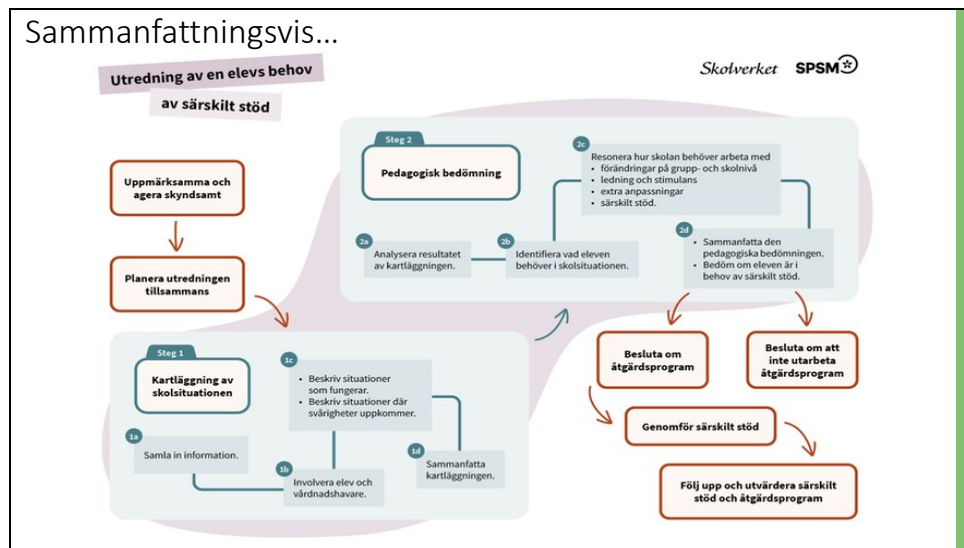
Sammanfattningsvis…

Utredning av en elevs behov av särskilt stöd

Skolverket SPSM

Uppmärksamma och agera skyndsamt

Planera utredningen tillsammans

Steg 1

Kartläggning av skolsituationen

1a
Samla in information.

1b
Involvera elev och vårdnadshavare.

1c
• Beskriv situationer som fungerar.
• Beskriv situationer där svårigheter uppkommer.

1d
Sammanfatta kartläggningen.

Steg 2

Pedagogisk bedömning

2a
Analysera resultatet av kartläggningen.

2b
Identifiera vad eleven behöver i skolsituationen.

2c
Resonera hur skolan behöver arbeta med
• förändringar på grupp- och skolnivå
• ledning och stimulans
• extra anpassningar
• särskilt stöd.

2d
• Sammanfatta den pedagogiska bedömningen.
• Bedöm om eleven är i behov av särskilt stöd.

Besluta om åtgärdsprogram

Besluta om att inte utarbeta åtgärdsprogram

Genomför särskilt stöd

Följ upp och utvärdera särskilt stöd och åtgärdsprogram